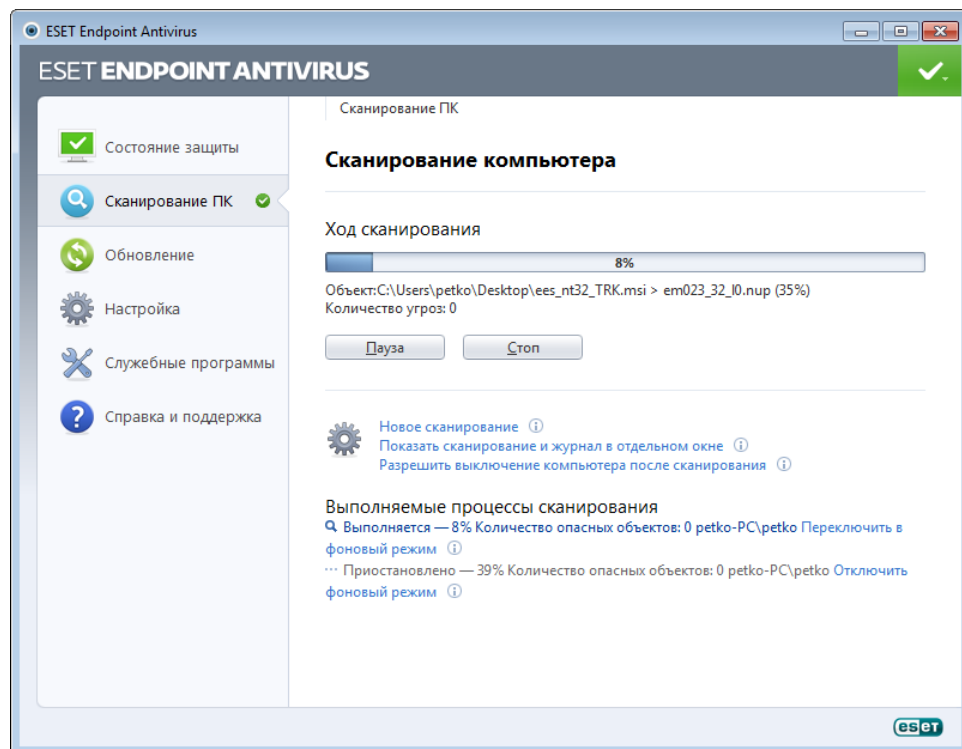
ESET Endpoint Antivirus

ESET ENDPOINT ANTIVIRUS

Состояние защиты
Сканирование ПК
Обновление
Настройка
Служебные программы
Справка и поддержка

Сканирование ПК

Сканирование компьютера

Ход сканирования

8%

Объект:C:\Users\petko\Desktop\ees_nt32_TRK.msi > em023_32_l0.nup (35%)
Количество угроз: 0

Пауза Стоп

Новое сканирование
Показать сканирование и журнал в отдельном окне
Разрешить выключение компьютера после сканирования

Выполняемые процессы сканирования
Выполняется — 8% Количество опасных объектов: 0 petko-PC\petko Переключить в фоновый режим
Приостановлено — 39% Количество опасных объектов: 0 petko-PC\petko Отключить фоновый режим

eset